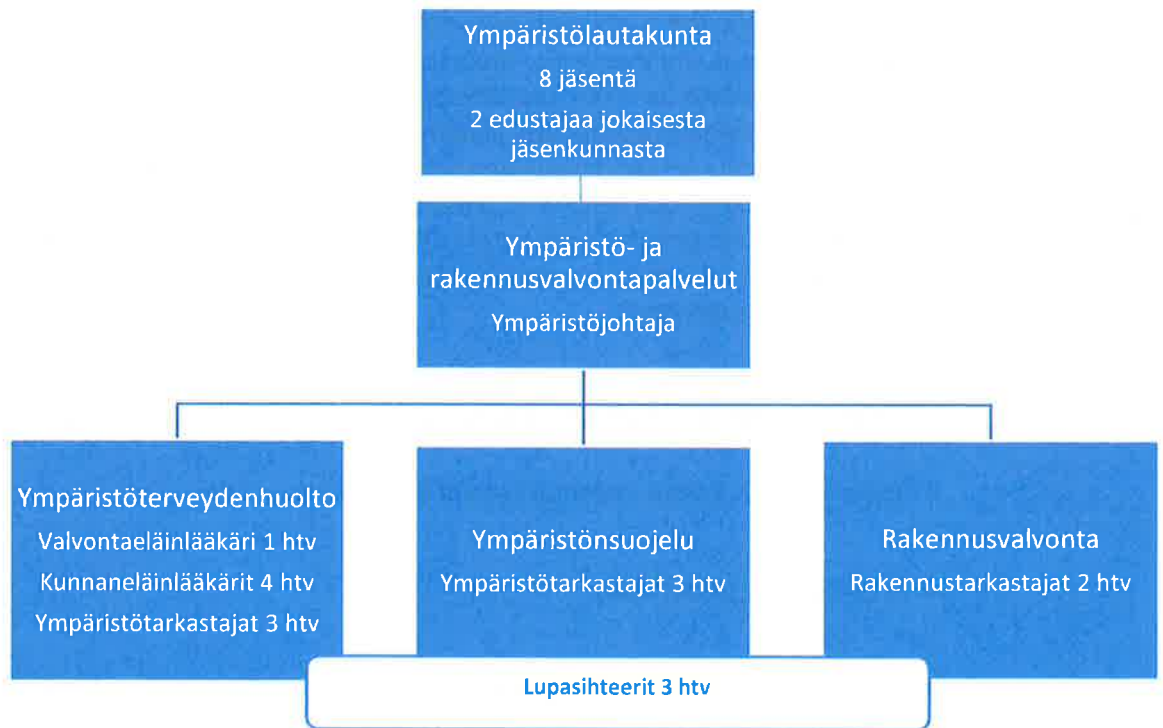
Ympäristölautakunta
8 jäsentä
2 edustajaa jokaisesta jäsenkunnasta

Ympäristö- ja rakennusvalvontapalvelut
Ympäristöjohtaja

Ympäristöterveydenhuolto
Valvontaeläinlääkäri 1 htv
Kunnaneläinlääkärit 4 htv
Ympäristötarkastajat 3 htv

Ympäristönsuojelu
Ympäristötarkastajat 3 htv

Rakennusvalvonta
Rakennustarkastajat 2 htv

Lupasihteerit 3 htv